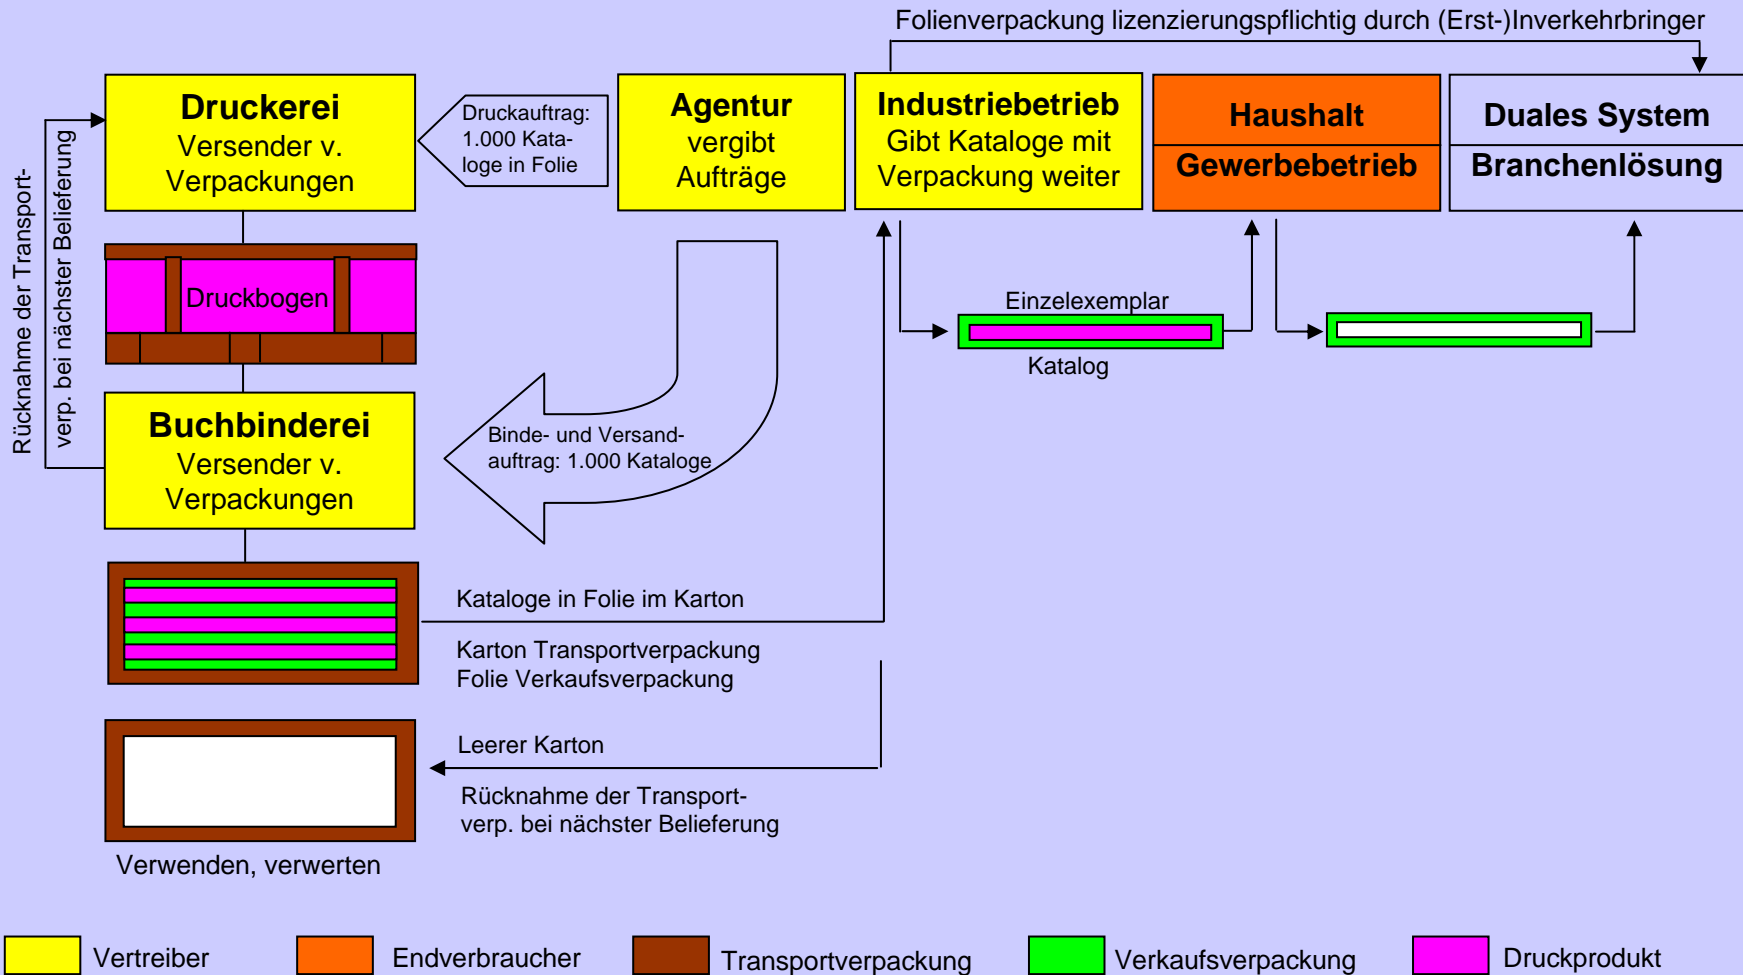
Folienverpackung lizenzierungspflichtig durch (Erst-)Inverkehrbringer

Rücknahme der Transport-
verp. bei nächster Belieferung

Druckerei
Versender v.
Verpackungen

Druckauftrag:
1.000 Kataloge in Folie

Agentur
vergibt
Aufträge

Industriebetrieb
Gibt Kataloge mit
Verpackung weiter

Haushalt
Gewerbebetrieb

Duales System
Branchenlösung

Druckbogen

Einzelexemplar
Katalog

Buchbinderei
Versender v.
Verpackungen

Binde- und Versandauftrag: 1.000 Kataloge

Kataloge in Folie im Karton

Karton Transportverpackung
Folie Verkaufsverpackung

Leerer Karton

Rücknahme der Transport-
verp. bei nächster Belieferung

Verwenden, verwerten

Vertreiber
Endverbraucher
Transportverpackung
Verkaufsverpackung
Druckprodukt